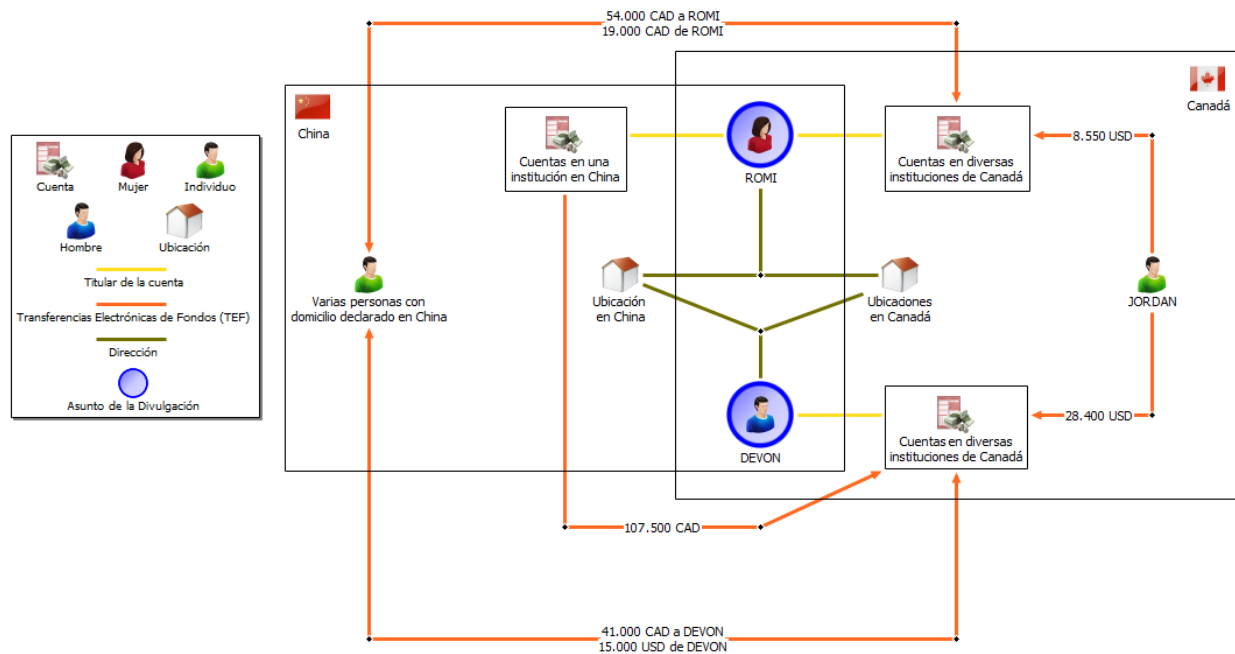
Cuenta
Mujer
Individuo
Hombre
Ubicación
Titular de la cuenta
Transferencias Electrónicas de Fondos (TEF)
Dirección
Asunto de la Divulgación

54.000 CAD a ROMI
19.000 CAD de ROMI

China

Canadá

Cuentas en una institución en China

ROMI

Cuentas en diversas instituciones de Canadá

8.550 USD

Varias personas con domicilio declarado en China

Ubicación en China

Ubicaciones en Canadá

JORDAN

DEVON

Cuentas en diversas instituciones de Canadá

28.400 USD

107.500 CAD

41.000 CAD a DEVON
15.000 USD de DEVON